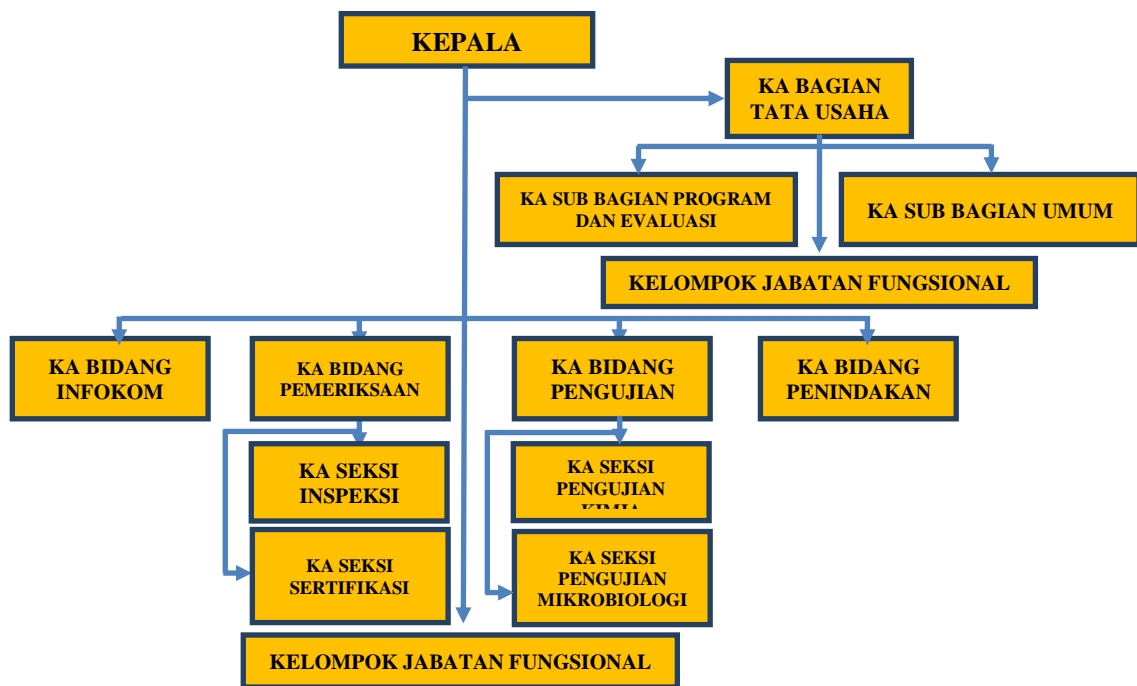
KEPALA

KA BAGIAN TATA USAHA

KA SUB BAGIAN PROGRAM DAN EVALUASI

KA SUB BAGIAN UMUM

KELOMPOK JABATAN FUNGSIONAL

KA BIDANG INFOKOM

KA BIDANG PEMERIKSAAN

KA BIDANG PENGUJIAN

KA BIDANG PENINDAKAN

KA SEKSI INSPEKSI

KA SEKSI PENGUJIAN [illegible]

KA SEKSI SERTIFIKASI

KA SEKSI PENGUJIAN MIKROBIOLOGI

KELOMPOK JABATAN FUNGSIONAL